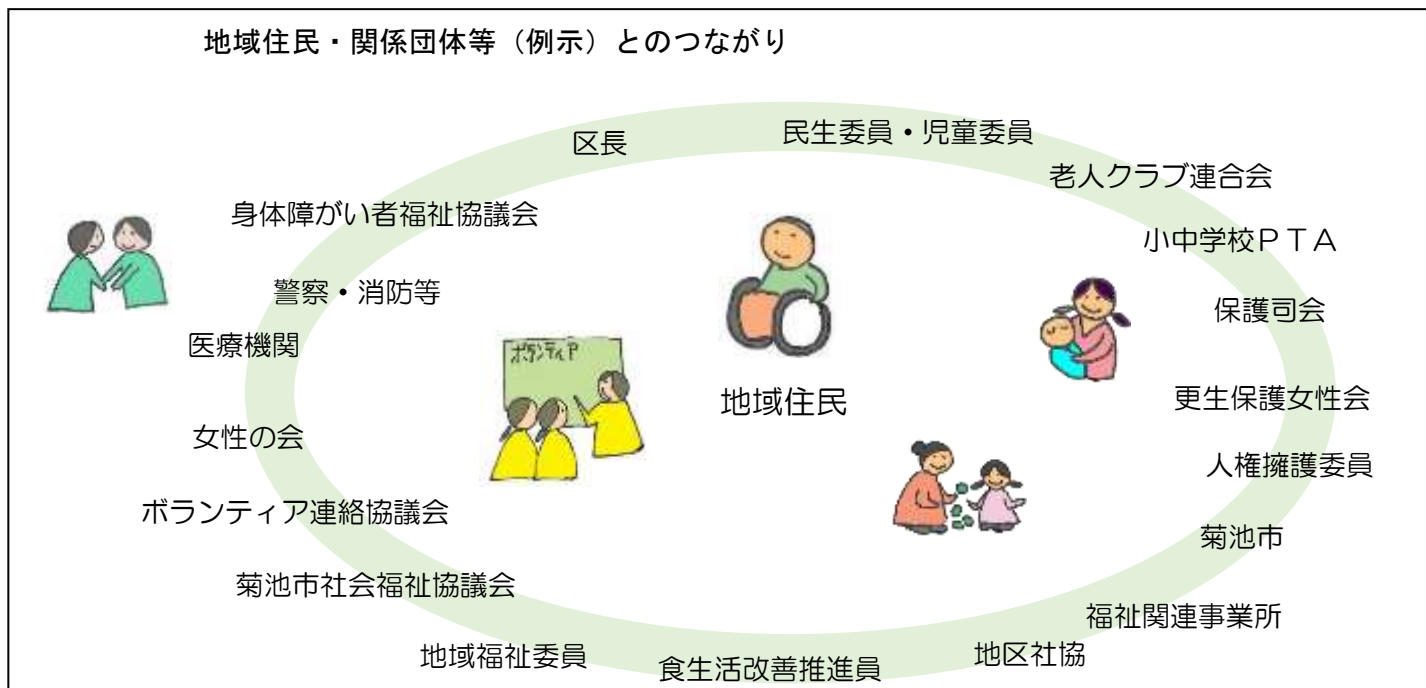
地域住民・関係団体等（例示）とのつながり

区長

民生委員・児童委員

老人クラブ連合会

身体障がい者福祉協議会

小中学校ＰＴＡ

警察・消防等

保護司会

医療機関

ボランティア

地域住民

更生保護女性会

女性の会

人権擁護委員

ボランティア連絡協議会

菊池市

菊池市社会福祉協議会

福祉関連事業所

地域福祉委員

食生活改善推進員

地区社協